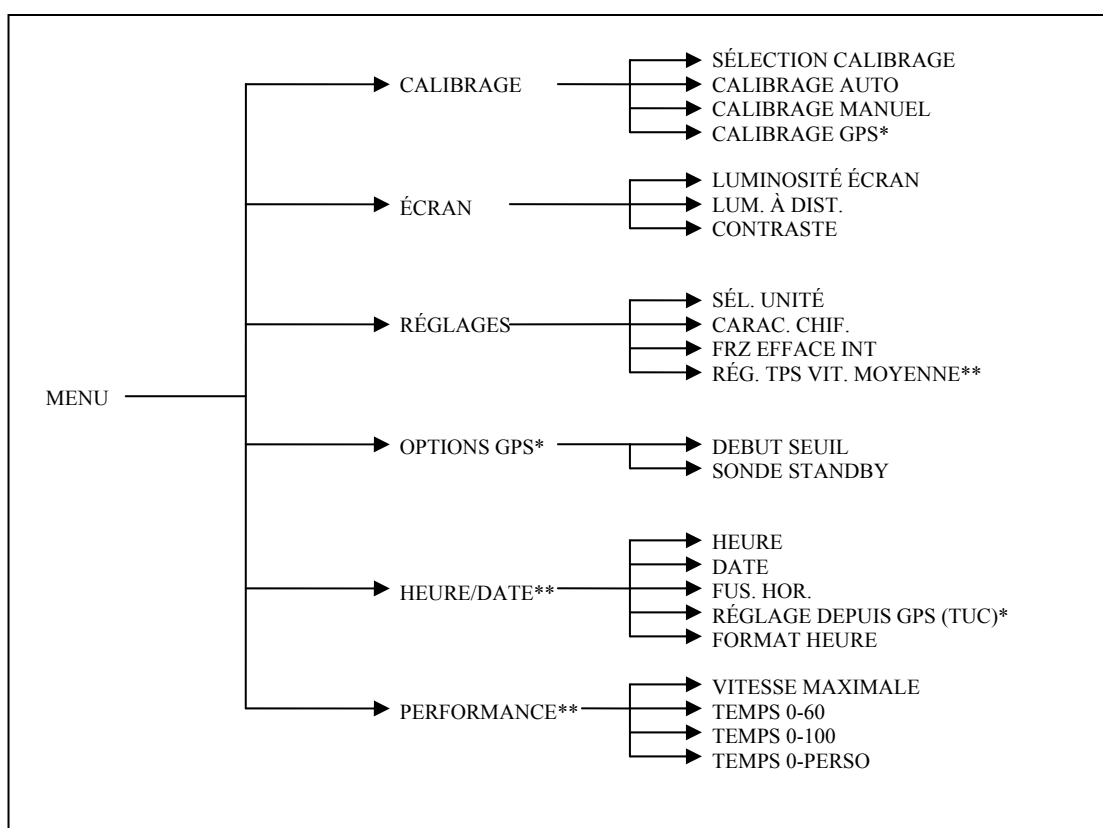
MENU

CALIBRAGE
SÉLECTION CALIBRAGE
CALIBRAGE AUTO
CALIBRAGE MANUEL
CALIBRAGE GPS*

ÉCRAN
LUMINOSITÉ ÉCRAN
LUM. À DIST.
CONTRASTE

RÉGLAGES
SÉL. UNITÉ
CARAC. CHIF.
FRZ EFFACE INT
RÉG. TPS VIT. MOYENNE**

OPTIONS GPS*
DEBUT SEUIL
SONDE STANDBY

HEURE/DATE**
HEURE
DATE
FUS. HOR.
RÉGLAGE DEPUIS GPS (TUC)*
FORMAT HEURE

PERFORMANCE**
VITESSE MAXIMALE
TEMPS 0-60
TEMPS 0-100
TEMPS 0-PERSO